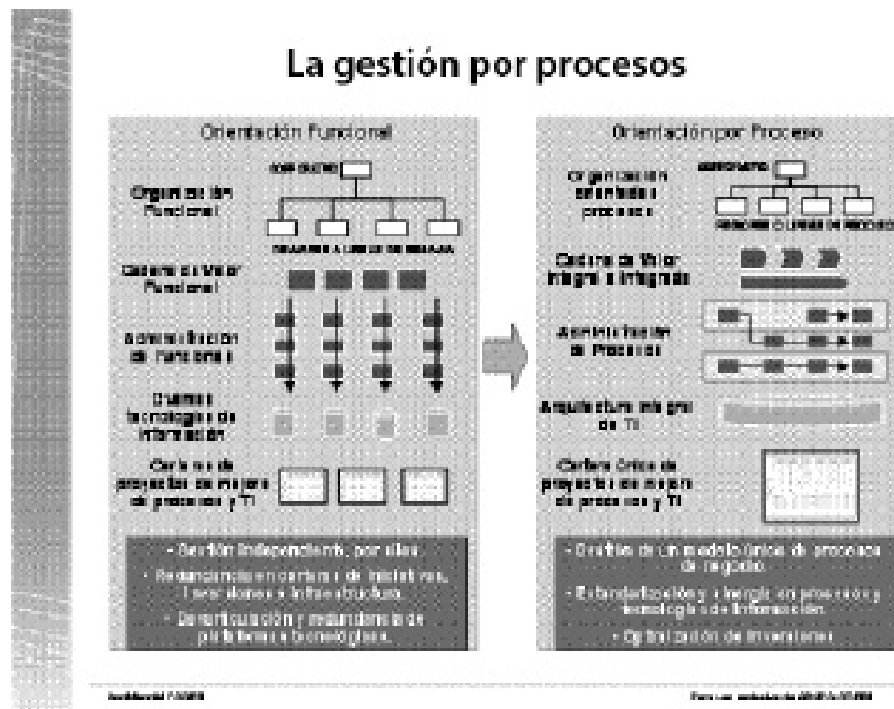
La gestión por procesos

Orientación Funcional

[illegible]

Organización Funcional

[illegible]

Cadena de Valor Funcional

Administración de funciones

Diversas tecnologías de información

Cartera de proyectos de mejora de procesos y TI

- Gestión independiente, por silos.
- Redundancia en cartera de iniciativas, inversiones e infraestructura.
- Desarticulación y multiplicidad de plataformas tecnológicas.

Orientación por Proceso

Organización orientada a procesos

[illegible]

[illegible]

Cadena de Valor integral e integrada

Administración de Procesos

Arquitectura integral de TI

Cartera única de proyectos de mejora de procesos y TI

- Definición de un modelo único de procesos de negocio.
- Estandarización y sinergia en procesos y tecnologías de información.
- Optimización de inversiones.

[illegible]

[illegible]